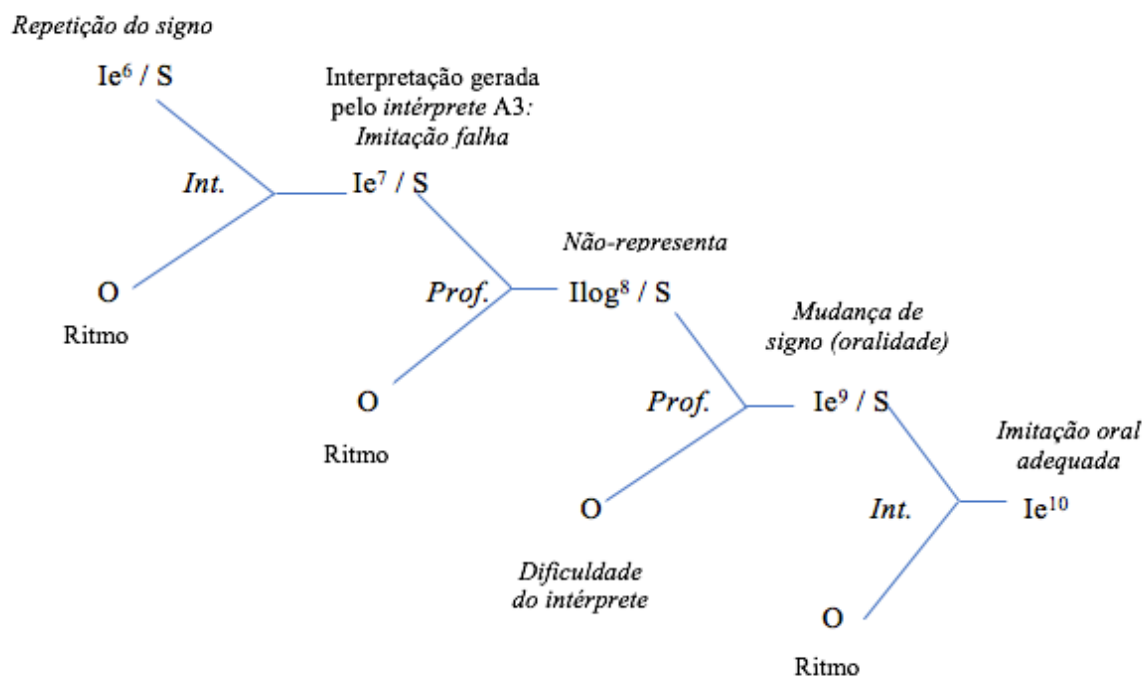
Repetição do signo

Ie$^{6}$ / S

Interpretação gerada pelo intérprete A3: Imitação falha

Int.

Ie$^{7}$ / S

O

Ritmo

Não-representa

Prof.

Ilog$^{8}$ / S

O

Ritmo

Mudança de signo (oralidade)

Prof.

Ie$^{9}$ / S

O

Dificuldade do intérprete

Imitação oral adequada

Int.

Ie$^{10}$

O

Ritmo